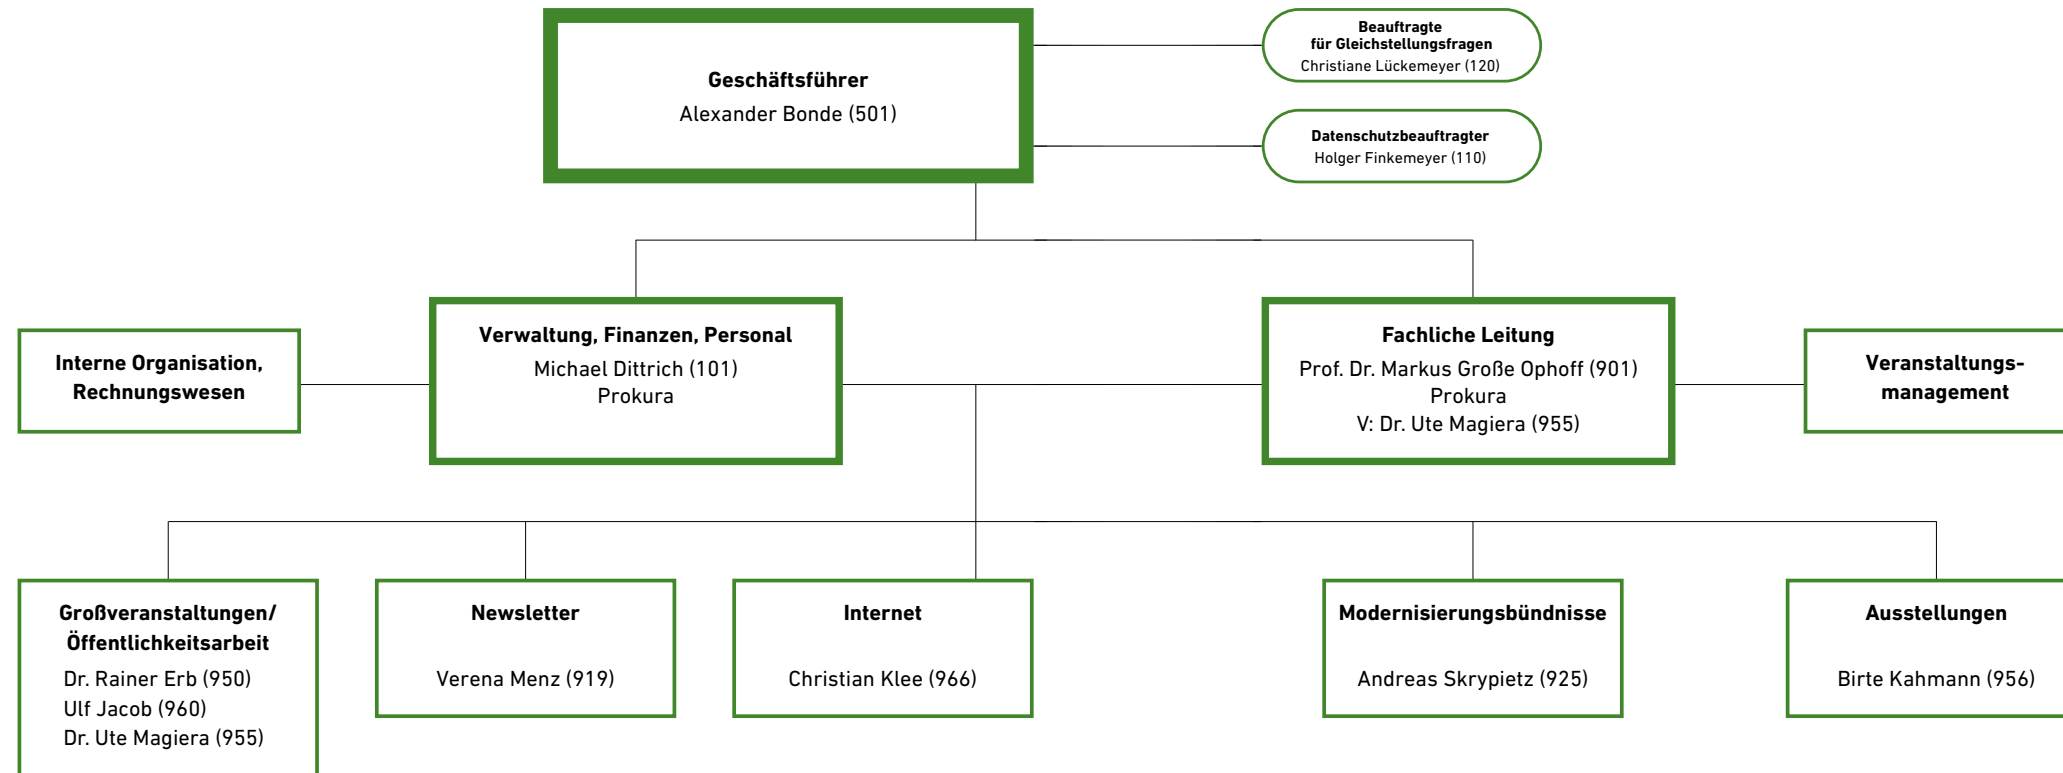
Geschäftsführer
Alexander Bonde (501)

Beauftragte
für Gleichstellungsfragen
Christiane Lückemeyer (120)

Datenschutzbeauftragter
Holger Finkemeyer (110)

Interne Organisation, Rechnungswesen

Verwaltung, Finanzen, Personal
Michael Dittrich (101)
Prokura

Fachliche Leitung
Prof. Dr. Markus Große Ophoff (901)
Prokura
V: Dr. Ute Magiera (955)

Veranstaltungs-management

Großveranstaltungen/ Öffentlichkeitsarbeit
Dr. Rainer Erb (950)
Ulf Jacob (960)
Dr. Ute Magiera (955)

Newsletter
Verena Menz (919)

Internet
Christian Klee (966)

Modernisierungsbündnisse
Andreas Skrypietz (925)

Ausstellungen
Birte Kahmann (956)